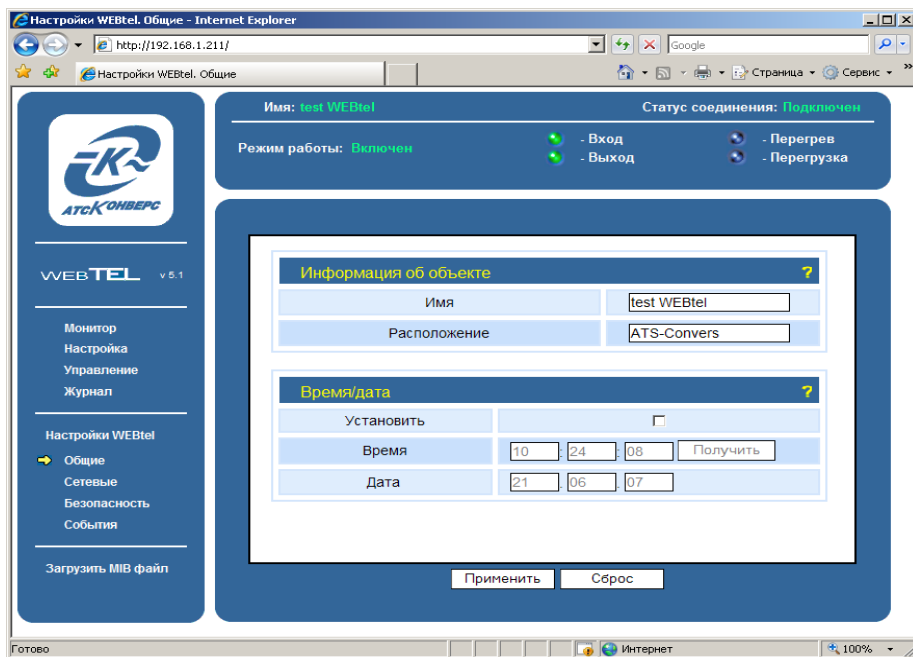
Настройки WEBtel. Общие - Internet Explorer

http://192.168.1.211/

Google

Настройки WEBtel. Общие

Страница ▾ Сервис ▾

АТС КОНВЕРС

WEBTEL v 5.1

Монитор
Настройка
Управление
Журнал

Настройки WEBtel
Общие
Сетевые
Безопасность
События

Загрузить MIB файл

Имя: test WEBtel

Статус соединения: Подключен

Режим работы: Включен

- Вход
- Выход

- Перегрев
- Перегрузка

Информация об объекте ?

| Имя | test WEBtel |
|---|---|
| Расположение | ATS-Convers |

Время/дата ?

| Установить | |
|---|---|
| Время | 10 : 24 : 08 Получить |
| Дата | 21 . 06 . 07 |

Применить Сброс

Готово

Интернет

100%